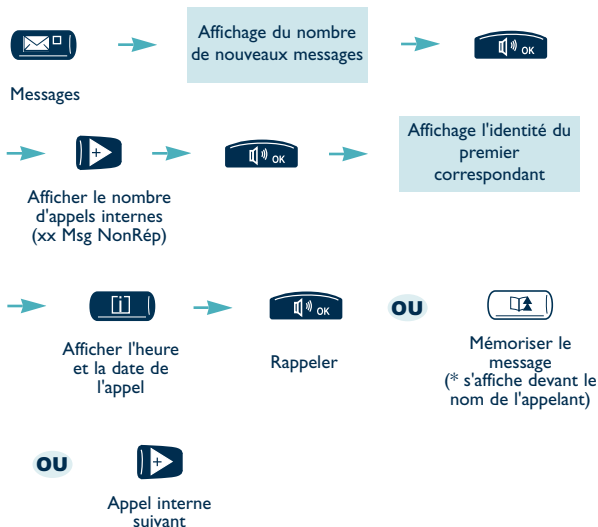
Messages

Affichage du nombre de nouveaux messages

OK

Afficher le nombre d'appels internes (xx Msg NonRép)

OK

Affichage l'identité du premier correspondant

i

Afficher l'heure et la date de l'appel

OK

Rappeler

OU

Mémoriser le message (* s'affiche devant le nom de l'appelant)

OU

Appel interne suivant